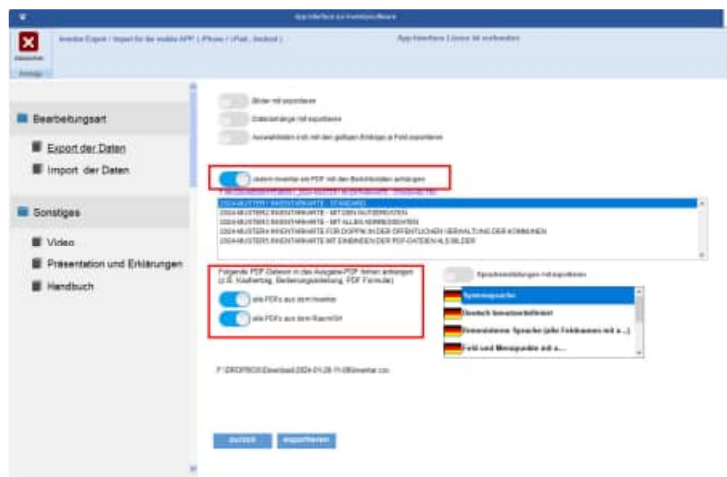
App Interface zur Inventursoftware

Inventar Export / Import für die mobile APP ( iPhone / iPad , Android )

App-Interface Lizenz ist vorhanden

Schließen

Bearbeitungsart

Export der Daten

Import der Daten

Sonstiges

Video

Präsentation und Erklärungen

Handbuch

Bilder mit exportieren

Dateianhänge mit exportieren

Auswahllisten a mit den gültigen Einträge je Feld exportieren

zusätzlich Inventar als PDF mit den Berichtsdaten anhängen

2024-MUSTER / INVENTARKARTE - STANDARD

2024-MUSTER / INVENTARKARTE - MIT DEN AUSWERTUNGEN

2024-MUSTER / INVENTARKARTE - MIT ALLEN VERMERKEN

2024-MUSTER / INVENTARKARTE FÜR DOPPIK IN DER ÖFFENTLICHEN VERWALTUNG DER KOMMUNEN

2024-MUSTER / INVENTARKARTE MIT EINBINDEN DER PDF-DATEIEN ALS BILDER

Folgende PDF-Dateien in das Ausgabe-PDF hinten anhängen (z.B. Kaufvertrag, Bedienungsanleitung, PDF Formular)

alle PDFs aus dem Inventar

alle PDFs aus dem Nachricht

Spracheinstellungen mit exportieren

Systemsprache

Deutsch benutzerdefiniert

Benutzereigene Sprache (alle Feldnamen mit a...)

Feld und Menüpunkte mit a...

F:\DROPBOX\Download\2024-01-28-11-09\Inventar.csv

zurück

exportieren